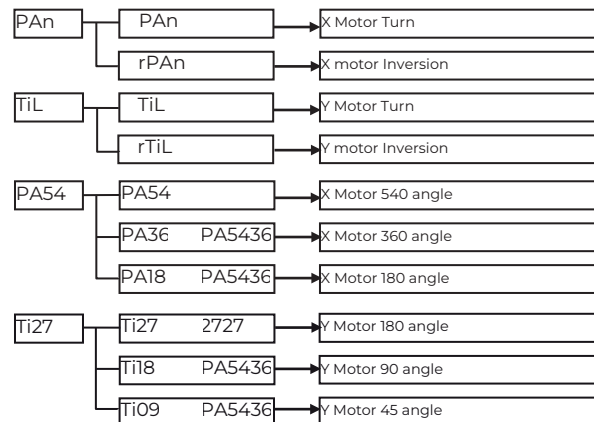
PAn
PAn
X Motor Turn
rPAn
X motor Inversion

TiL
TiL
Y Motor Turn
rTiL
Y motor Inversion

PA54
PA54
X Motor 540 angle
PA36 PA5436
X Motor 360 angle
PA18 PA5436
X Motor 180 angle

Ti27
Ti27 2727
Y Motor 180 angle
Ti18 PA5436
Y Motor 90 angle
Ti09 PA5436
Y Motor 45 angle